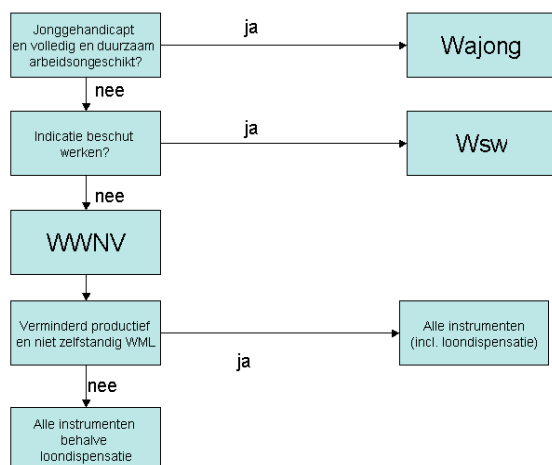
Jonggehandicapt en volledig en duurzaam arbeidsongeschikt?

ja

Wajong

nee

Indicatie beschut werken?

ja

Wsw

nee

WWNV

Verminderd productief en niet zelfstandig WML

ja

Alle instrumenten (incl. loondispensatie)

nee

Alle instrumenten behalve loondispensatie